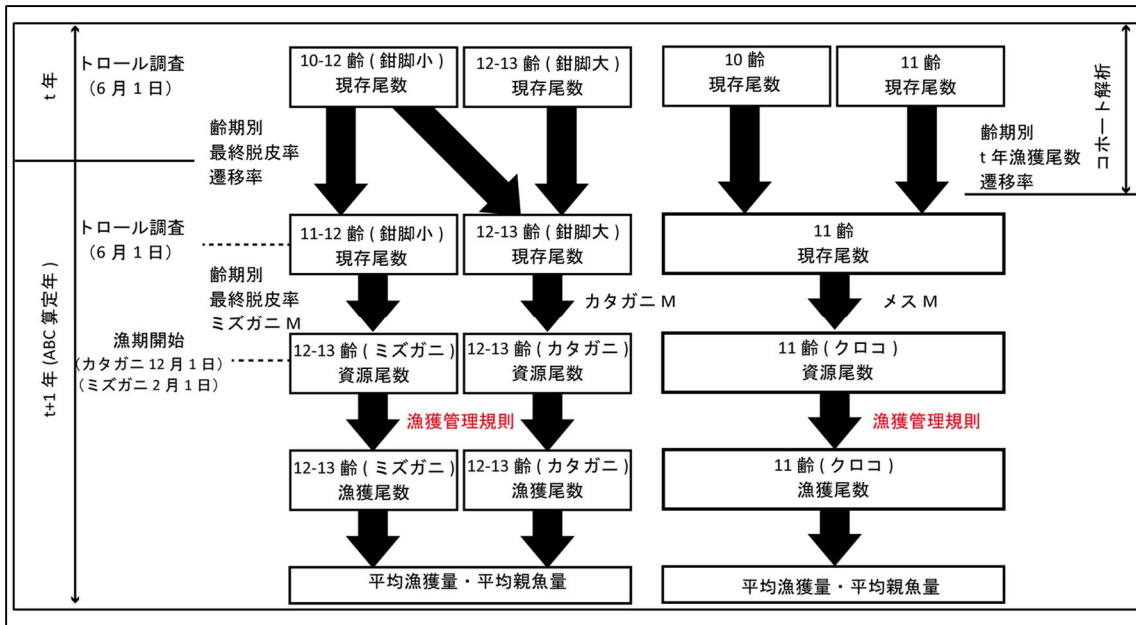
t年

トロール調査
（6月1日）

10-12 齢（鉗脚小）
現存尾数

12-13 齢（鉗脚大）
現存尾数

10 齢
現存尾数

11 齢
現存尾数

コホート解析

齢期別
最終脱皮率
遷移率

齢期別
t 年漁獲尾数
遷移率

t+1年（ABC 算定年）

トロール調査
（6月1日）

11-12 齢（鉗脚小）
現存尾数

12-13 齢（鉗脚大）
現存尾数

11 齢
現存尾数

齢期別
最終脱皮率
ミズガニ M

カタガニ M

メス M

漁期開始
（カタガニ 12月1日）
（ミズガニ 2月1日）

12-13 齢（ミズガニ）
資源尾数

12-13 齢（カタガニ）
資源尾数

11 齢（クロコ）
資源尾数

漁獲管理規則

漁獲管理規則

12-13 齢（ミズガニ）
漁獲尾数

12-13 齢（カタガニ）
漁獲尾数

11 齢（クロコ）
漁獲尾数

平均漁獲量・平均親魚量

平均漁獲量・平均親魚量